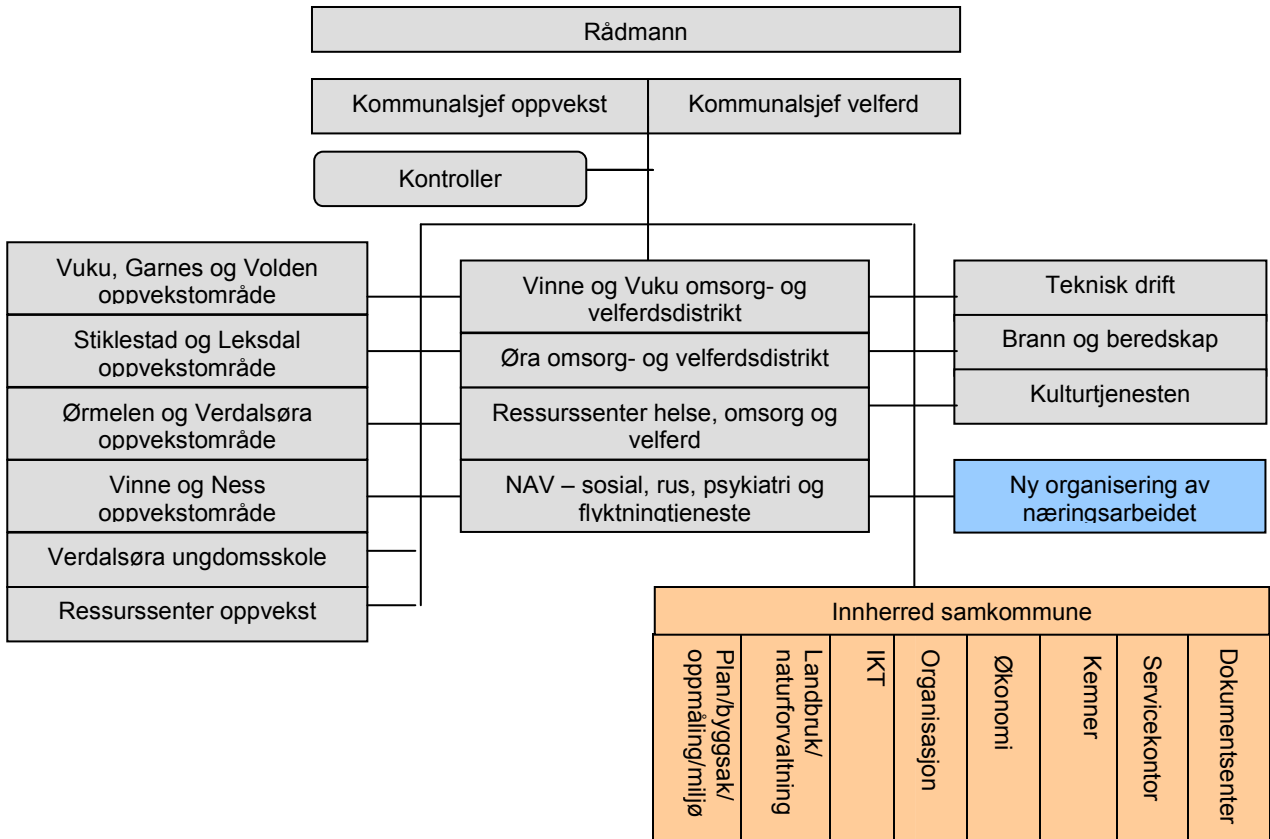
Rådmann

Kommunalsjef oppvekst

Kommunalsjef velferd

Kontroller

Vuku, Garnes og Volden oppvekstområde

Stiklestad og Leksdal oppvekstområde

Ørmelen og Verdalsøra oppvekstområde

Vinne og Ness oppvekstområde

Verdalsøra ungdomsskole

Ressurssenter oppvekst

Vinne og Vuku omsorg- og velferdsdistrikt

Øra omsorg- og velferdsdistrikt

Ressurssenter helse, omsorg og velferd

NAV – sosial, rus, psykiatri og flyktningtjeneste

Teknisk drift

Brann og beredskap

Kulturtjenesten

Ny organisering av næringsarbeidet

Innherred samkommune

Plan/byggsak/ oppmåling/miljø

Landbruk/ naturforvaltning

IKT

Organisasjon

Økonomi

Kemner

Servicekontor

Dokumentsenter